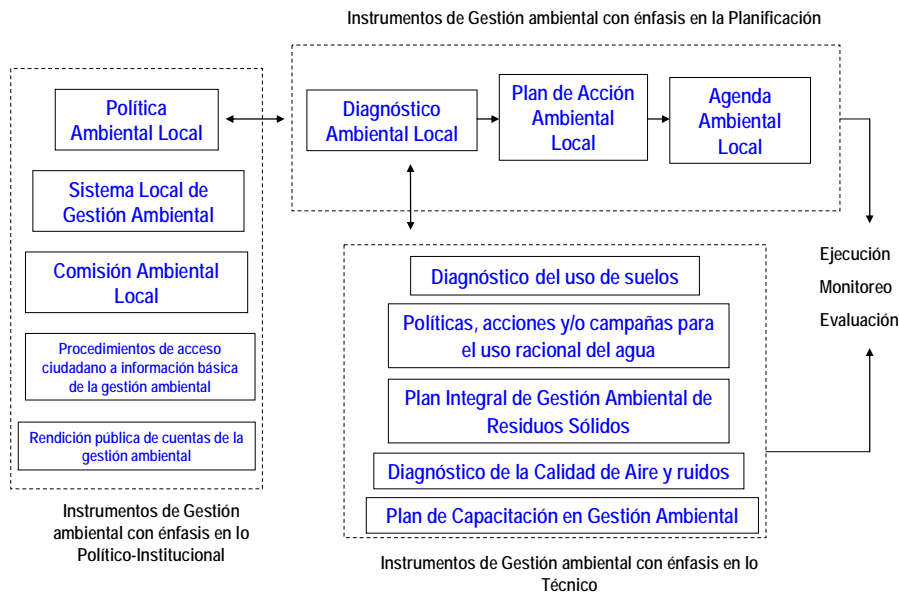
Instrumentos de Gestión ambiental con énfasis en la Planificación

Política Ambiental Local

Sistema Local de Gestión Ambiental

Comisión Ambiental Local

Procedimientos de acceso ciudadano a información básica de la gestión ambiental

Rendición pública de cuentas de la gestión ambiental

Instrumentos de Gestión ambiental con énfasis en lo Político-Institucional

Diagnóstico Ambiental Local

Plan de Acción Ambiental Local

Agenda Ambiental Local

Ejecución

Monitoreo

Evaluación

Diagnóstico del uso de suelos

Políticas, acciones y/o campañas para el uso racional del agua

Plan Integral de Gestión Ambiental de Residuos Sólidos

Diagnóstico de la Calidad de Aire y ruidos

Plan de Capacitación en Gestión Ambiental

Instrumentos de Gestión ambiental con énfasis en lo Técnico